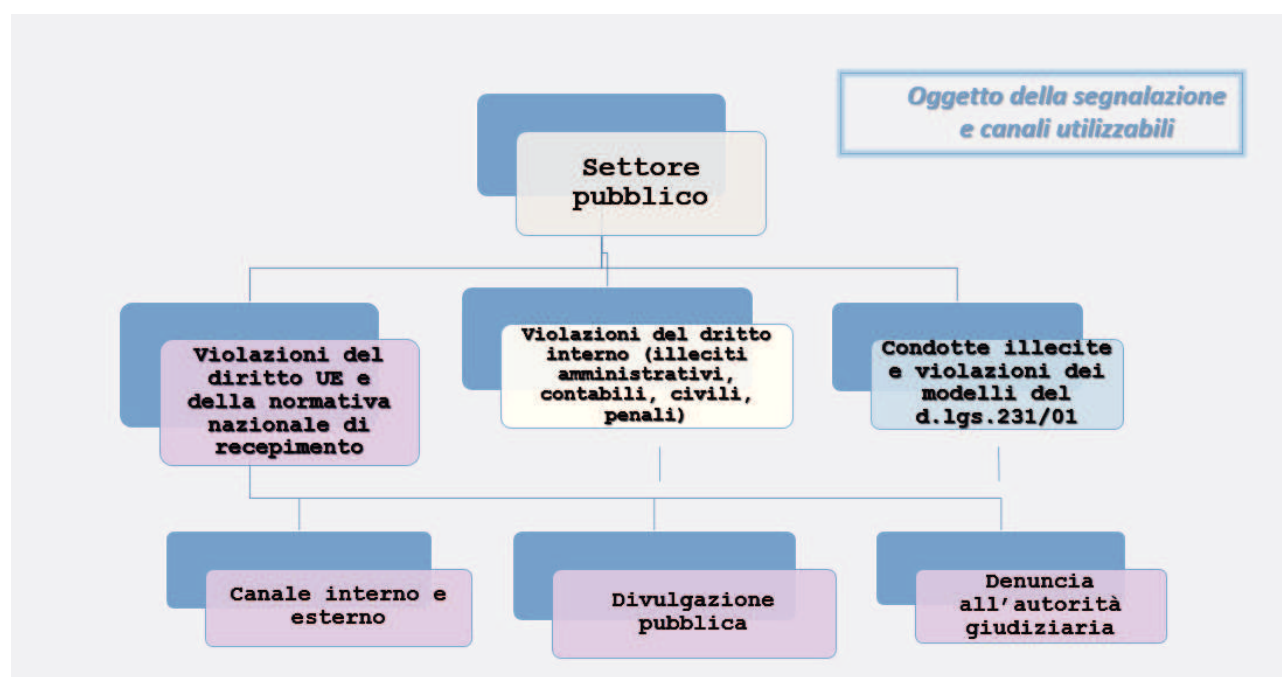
Oggetto della segnalazione e canali utilizzabili

Settore pubblico

Violazioni del diritto UE e della normativa nazionale di recepimento

Violazioni del dritto interno (illeciti amministrativi, contabili, civili, penali)

Condotte illecite e violazioni dei modelli del d.lgs.231/01

Canale interno e esterno

Divulgazione pubblica

Denuncia all'autorità giudiziaria